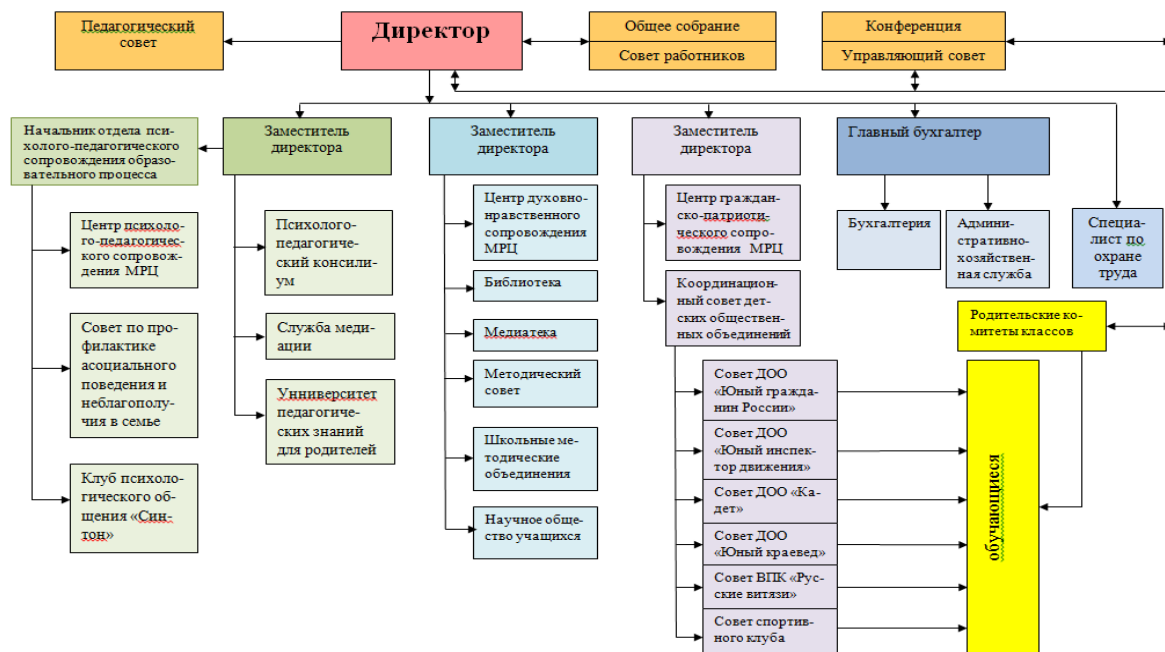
Педагогический совет

Директор

Общее собрание

Совет работников

Конференция

Управляющий совет

Начальник отдела психолого-педагогического сопровождения образовательного процесса

Центр психолого-педагогического сопровождения МРЦ

Совет по профилактике асоциального поведения и неблагополучия в семье

Клуб психологического общения «Синтон»

Заместитель директора

Психолого-педагогический консилиум

Служба медиации

Унниверситет педагогических знаний для родителей

Заместитель директора

Центр духовно-нравственного сопровождения МРЦ

Библиотека

Медиатека

Методический совет

Школьные методические объединения

Научное общество учащихся

Заместитель директора

Центр гражданско-патриотического сопровождения МРЦ

Координационный совет детских общественных объединений

Совет ДОО «Юный гражданин России»

Совет ДОО «Юный инспектор движения»

Совет ДОО «Кадет»

Совет ДОО «Юный краевед»

Совет ВПК «Русские витязи»

Совет спортивного клуба

Главный бухгалтер

Бухгалтерия

Административно-хозяйственная служба

Специалист по охране труда

Родительские комитеты классов

обучающиеся